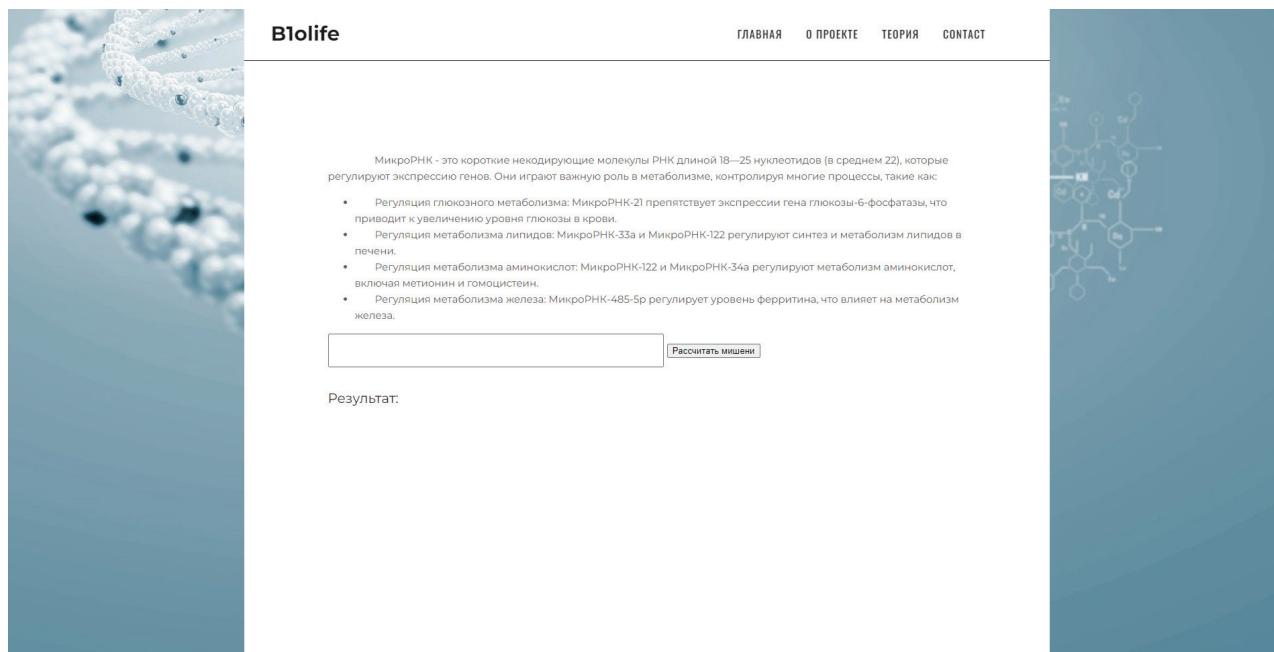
B1olife

ГЛАВНАЯ О ПРОЕКТЕ ТЕОРИЯ CONTACT

МикроРНК - это короткие некодирующие молекулы РНК длиной 18—25 нуклеотидов (в среднем 22), которые регулируют экспрессию генов. Они играют важную роль в метаболизме, контролируя многие процессы, такие как:

- Регуляция глюкозного метаболизма: МикроРНК-21 препятствует экспрессии гена глюкозы-6-фосфатазы, что приводит к увеличению уровня глюкозы в крови.
- Регуляция метаболизма липидов: МикроРНК-33a и МикроРНК-122 регулируют синтез и метаболизм липидов в печени.
- Регуляция метаболизма аминокислот: МикроРНК-122 и МикроРНК-34a регулируют метаболизм аминокислот, включая метионин и гомоцистеин.
- Регуляция метаболизма железа: МикроРНК-485-5p регулирует уровень ферритина, что влияет на метаболизм железа.

Рассчитать мишени

Результат: